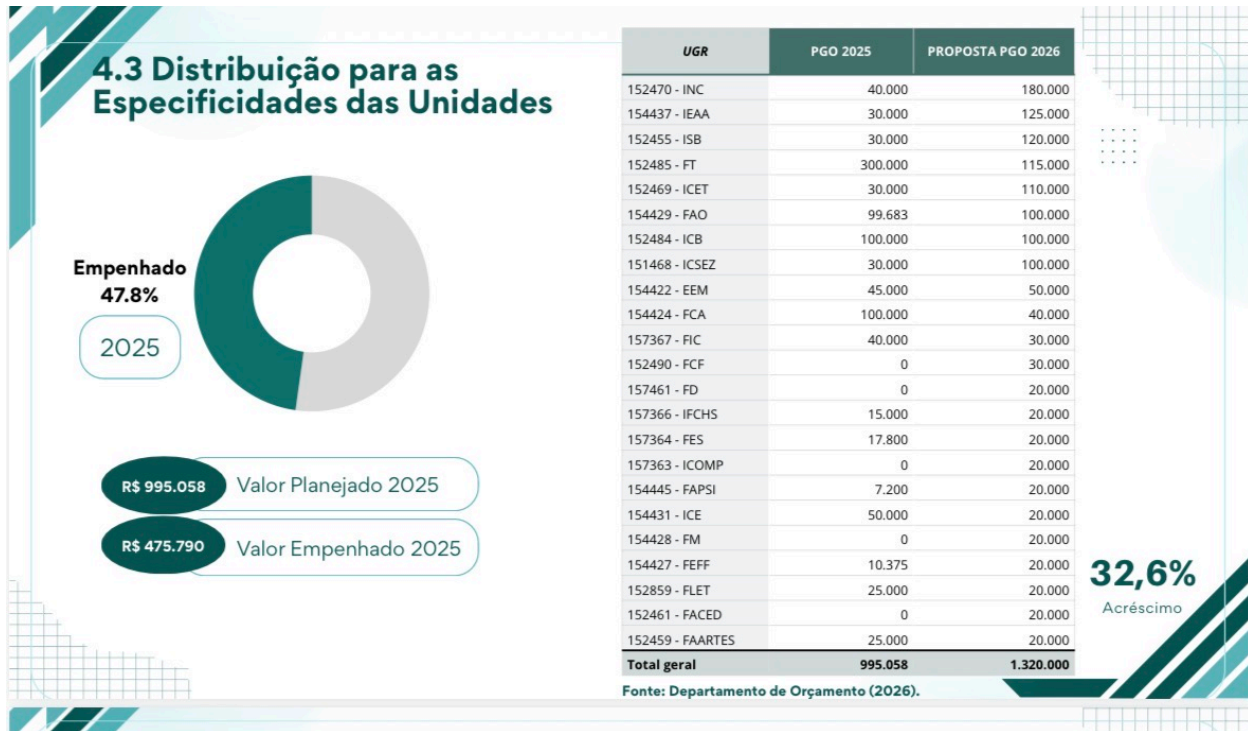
4.3 Distribuição para as Especificidades das Unidades

Empenhado
47.8%

2025

R$ 995.058 Valor Planejado 2025

R$ 475.790 Valor Empenhado 2025

| UGR | PGO 2025 | PROPOSTA PGO 2026 |
|---|---|---|
| 152470 - INC | 40.000 | 180.000 |
| 154437 - IEAA | 30.000 | 125.000 |
| 152455 - ISB | 30.000 | 120.000 |
| 152485 - FT | 300.000 | 115.000 |
| 152469 - ICET | 30.000 | 110.000 |
| 154429 - FAO | 99.683 | 100.000 |
| 152484 - ICB | 100.000 | 100.000 |
| 151468 - ICSEZ | 30.000 | 100.000 |
| 154422 - EEM | 45.000 | 50.000 |
| 154424 - FCA | 100.000 | 40.000 |
| 157367 - FIC | 40.000 | 30.000 |
| 152490 - FCF | 0 | 30.000 |
| 157461 - FD | 0 | 20.000 |
| 157366 - IFCHS | 15.000 | 20.000 |
| 157364 - FES | 17.800 | 20.000 |
| 157363 - ICOMP | 0 | 20.000 |
| 154445 - FAPSI | 7.200 | 20.000 |
| 154431 - ICE | 50.000 | 20.000 |
| 154428 - FM | 0 | 20.000 |
| 154427 - FEFF | 10.375 | 20.000 |
| 152859 - FLET | 25.000 | 20.000 |
| 152461 - FACED | 0 | 20.000 |
| 152459 - FAARTES | 25.000 | 20.000 |
| Total geral | 995.058 | 1.320.000 |

Fonte: Departamento de Orçamento (2026).

32,6%
Acréscimo